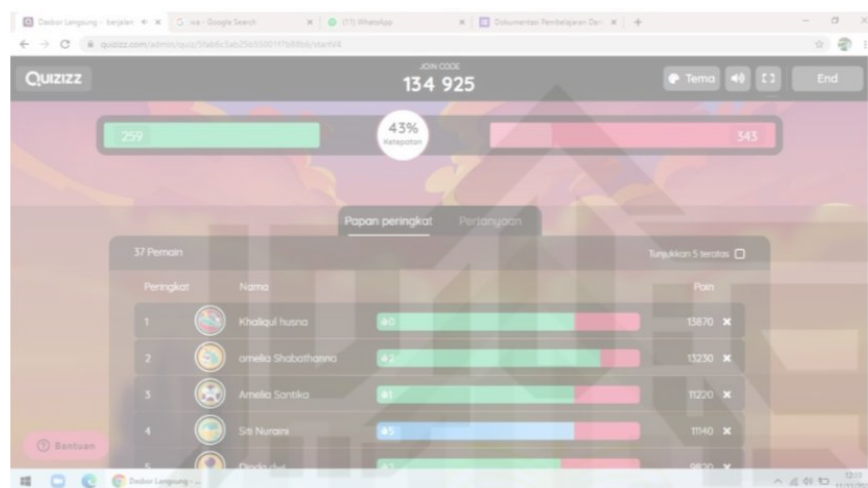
Dasbor Langsung - berjalan | wa - Google Search | (11) WhatsApp | Dokumentasi Pembelajaran Dar... | +

quizizz.com/admin/quiz/5fab6c5ab25b55001f7b88b6/startV4

QUIZIZZ

JOIN CODE
134 925

Tema

End

259

43%
Ketepatan

343

Papan peringkat | Pertanyaan

37 Pemain

Tunjukkan 5 teratas

| Peringkat | Nama | | Poin |
|---|---|---|---|
| 1 | Khaliqul husna | 40 | 13870 |
| 2 | amelia Shabathanna | 42 | 13230 |
| 3 | Amelia Santika | 41 | 11220 |
| 4 | Siti Nuraini | 45 | 11140 |
| 5 | Dinda dwi | 42 | 9820 |

Bantuan

Dasbor Langsung - ...